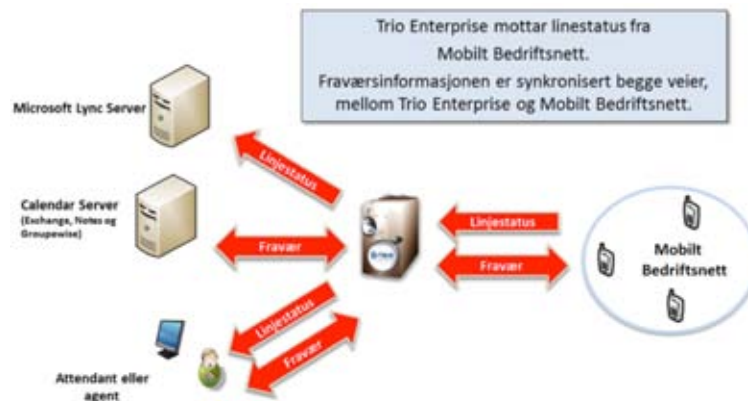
Trio Enterprise mottar linestatus fra Mobilt Bedriftsnett.

Fraværsinformasjonen er synkronisert begge veier, mellom Trio Enterprise og Mobilt Bedriftsnett.

Microsoft Lync Server

Linjestatus

Calendar Server (Exchange, Notes og Groupewise)

Fravær

Linjestatus

Fravær

Mobilt Bedriftsnett

Linjestatus

Fravær

Attendant eller agent